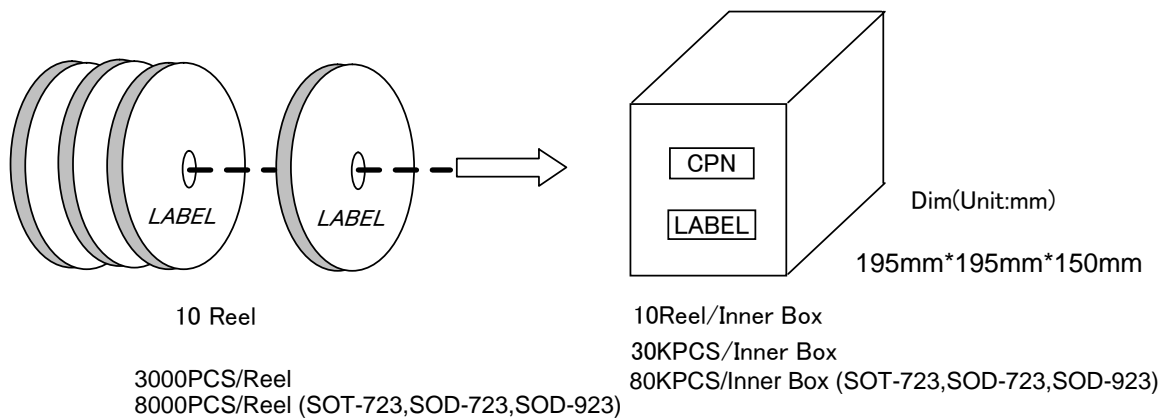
LABEL

LABEL

CPN

LABEL

Dim(Unit:mm)

195mm*195mm*150mm

10 Reel

10Reel/Inner Box

30KPCS/Inner Box

80KPCS/Inner Box (SOT-723,SOD-723,SOD-923)

3000PCS/Reel

8000PCS/Reel (SOT-723,SOD-723,SOD-923)